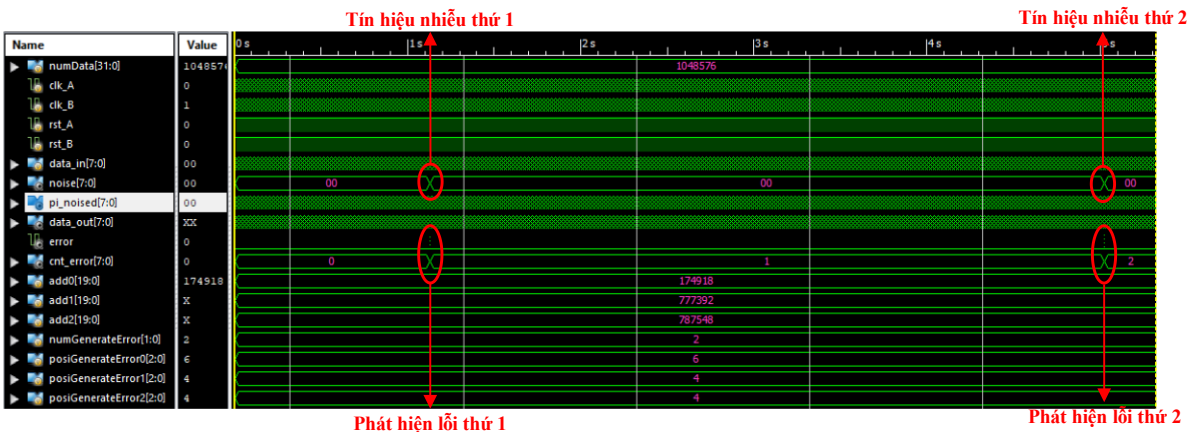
Tín hiệu nhiễu thứ 1

Tín hiệu nhiễu thứ 2

| Name | Value |
|---|---|
| numData[31:0] | 1048576 |
| clk_A | 0 |
| clk_B | 1 |
| rst_A | 0 |
| rst_B | 0 |
| data_in[7:0] | 00 |
| noise[7:0] | 00 |
| pi_noised[7:0] | 00 |
| data_out[7:0] | XX |
| error | 0 |
| cnt_error[7:0] | 0 |
| add0[19:0] | 174918 |
| add1[19:0] | X |
| add2[19:0] | X |
| numGenerateError[1:0] | 2 |
| posiGenerateError0[2:0] | 6 |
| posiGenerateError1[2:0] | 4 |
| posiGenerateError2[2:0] | 4 |

0 s 1 s 2 s 3 s 4 s 5 s

1048576
00 00 00
0 1 2
174918
777392
787548
2
6
4
4

Phát hiện lỗi thứ 1

Phát hiện lỗi thứ 2